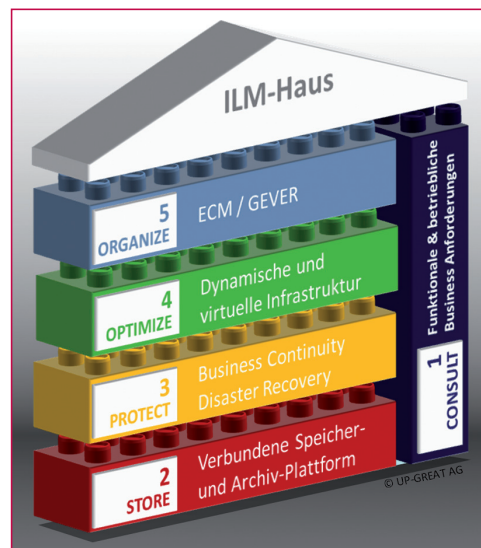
ILM-Haus

5
ORGANIZE
ECM / GEVER

4
OPTIMIZE
Dynamische und virtuelle Infrastruktur

3
PROTECT
Business Continuity Disaster Recovery

2
STORE
Verbundene Speicher- und Archiv-Plattform

Funktionale & betriebliche Business Anforderungen

1
CONSULT

© UP-GREAT AG